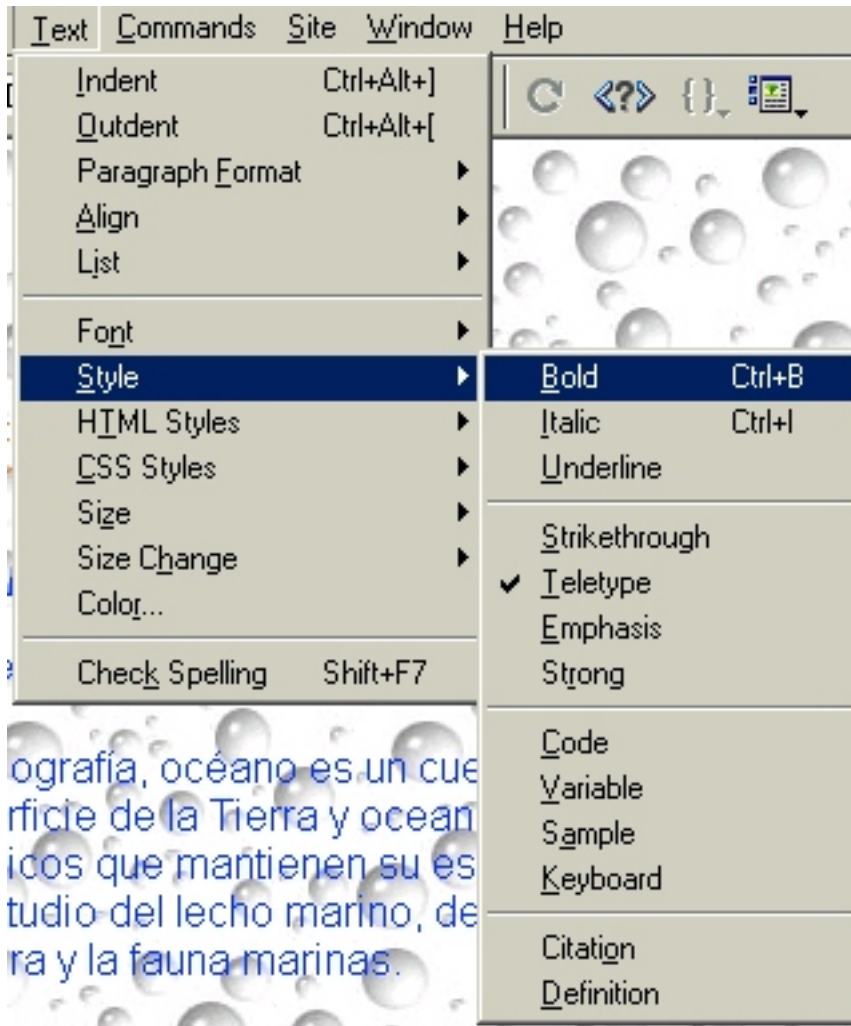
Text Commands Site Window Help

Indent Ctrl+Alt+]
Outdent Ctrl+Alt+[
Paragraph Format
Align
List

Font
Style
HTML Styles
CSS Styles
Size
Size Change
Color...

Check Spelling Shift+F7

Bold Ctrl+B
Italic Ctrl+I
Underline

Strikethrough
✔ Teletype
Emphasis
Strong

Code
Variable
Sample
Keyboard

Citation
Definition

ografía, océano es un cue
rficie de la Tierra y ocean
icos que mantienen su es
tudio del lecho marino, de
ra y la fauna marinas.